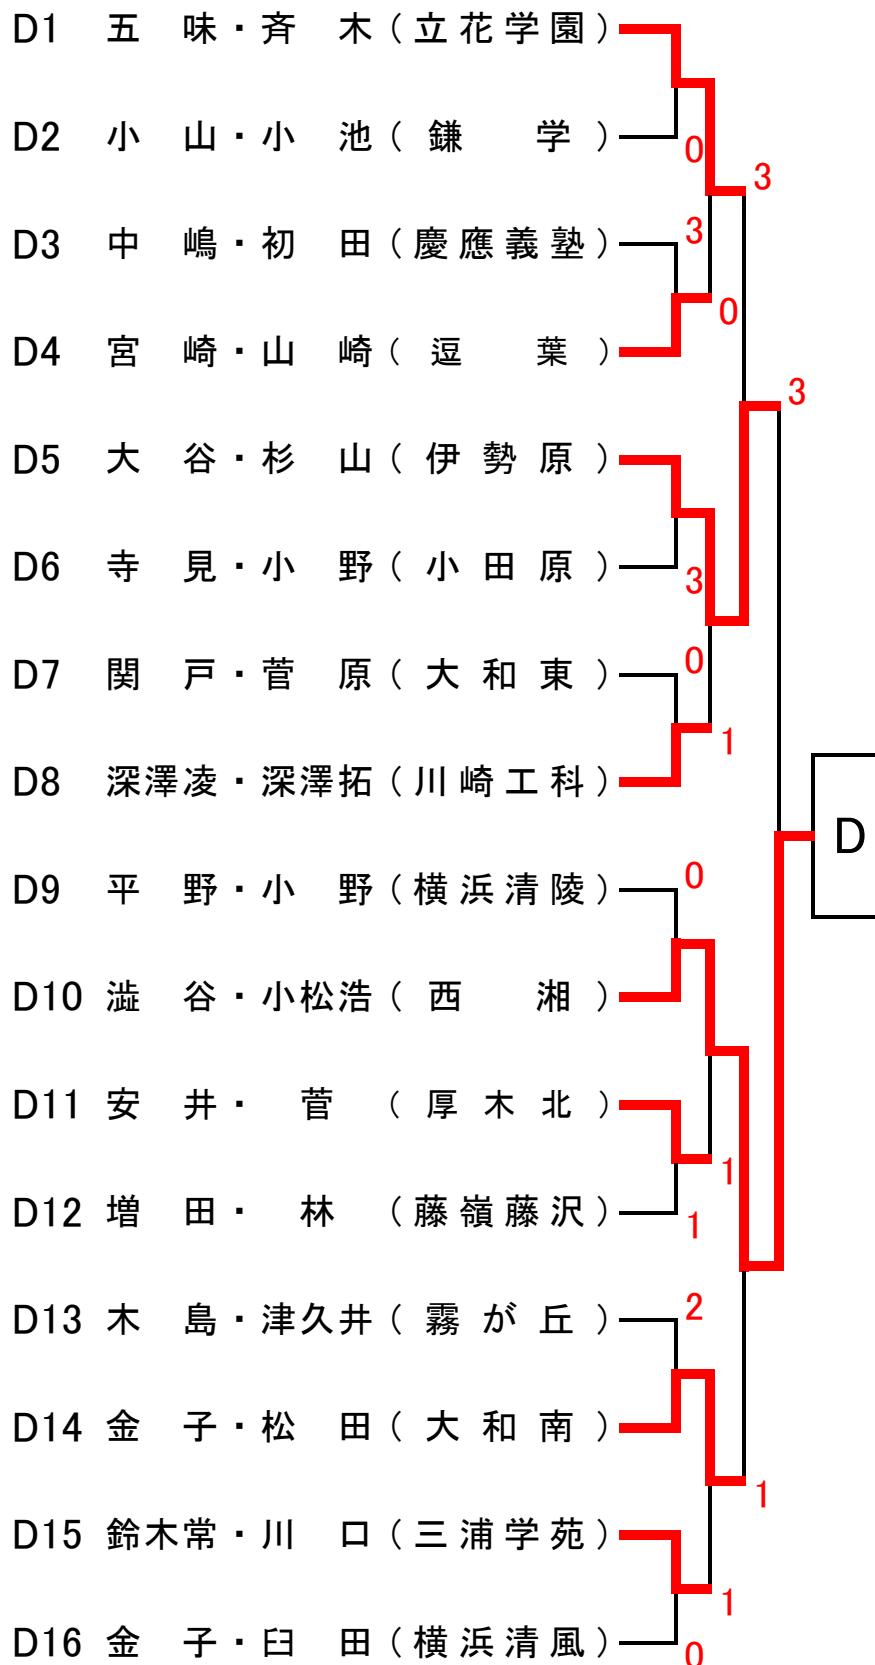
D1 五 味・斉 木（立花学園）
D2 小 山・小 池（ 鎌 学 ）
D3 中 嶋・初 田（慶應義塾）
D4 宮 崎・山 崎（ 逗 葉 ）
D5 大 谷・杉 山（ 伊 勢 原 ）
D6 寺 見・小 野（ 小 田 原 ）
D7 関 戸・菅 原（ 大 和 東 ）
D8 深澤凌・深澤拓（川崎工科）
D9 平 野・小 野（横浜清陵）
D10 澁 谷・小松浩（ 西 湘 ）
D11 安 井・ 菅 （ 厚 木 北 ）
D12 増 田・ 林 （藤嶺藤沢）
D13 木 島・津久井（ 霧 が 丘 ）
D14 金 子・松 田（ 大 和 南 ）
D15 鈴木常・川 口（三浦学苑）
D16 金 子・臼 田（横浜清風）

0
3
3
0
3
3
0
1
0
1
1
2
1
1
0

D